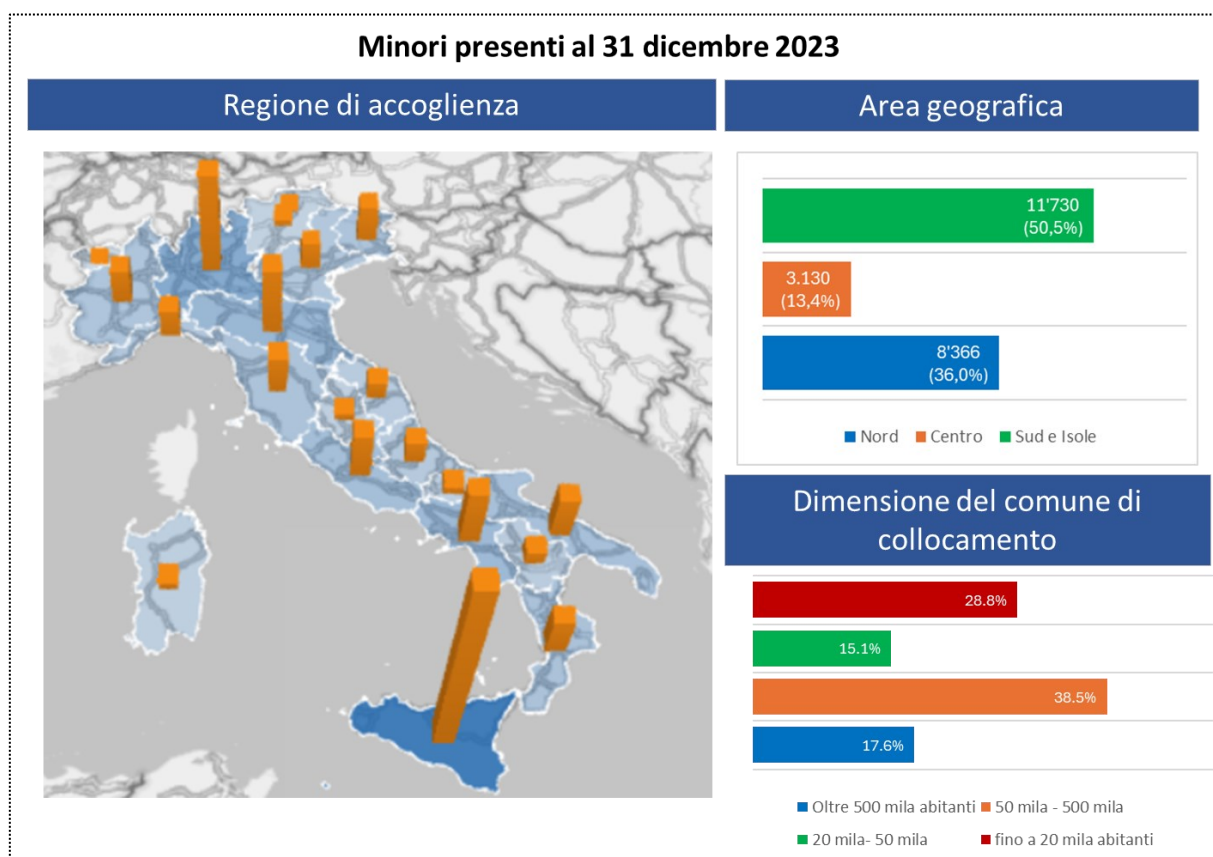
Minori presenti al 31 dicembre 2023

Regione di accoglienza

Area geografica

11'730
(50,5%)

3.130
(13,4%)

8'366
(36,0%)

Nord Centro Sud e Isole

Dimensione del comune di collocamento

28.8%

15.1%

38.5%

17.6%

Oltre 500 mila abitanti 50 mila - 500 mila
20 mila- 50 mila fino a 20 mila abitanti